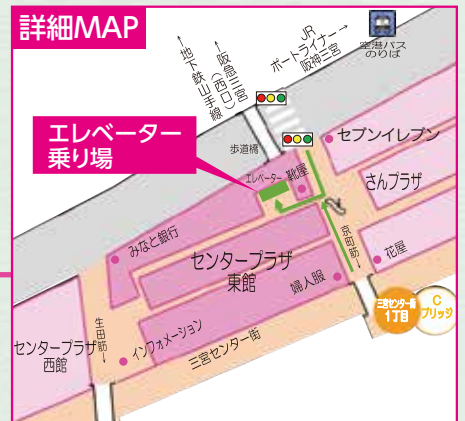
詳細MAP

←地下鉄山手線

↑阪急三宮（西口）

JR ポートライナー→ 阪神三宮

空港バスのりば

エレベーター乗り場

歩道橋

エレベーター

靴屋

セブンイレブン

さんプラザ

みなと銀行

センタープラザ東館

京町筋

婦人服

花屋

生田筋

インフォメーション

センタープラザ西館

三宮センター街

三宮センター街 1丁目

C プリッツ